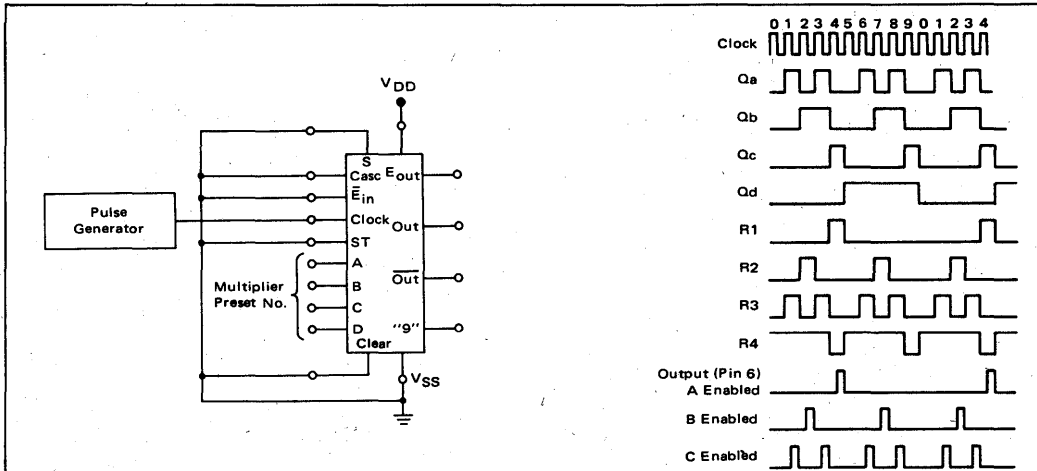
$V_{DD}$

S
Casc
$E_{out}$
$\bar{E}_{in}$
Clock
Out
ST
A
B
C
D
$\overline{Out}$
"9"
Clear

Pulse Generator

Multiplier Preset No.

$V_{SS}$

0 1 2 3 4 5 6 7 8 9 0 1 2 3 4

Clock

Qa

Qb

Qc

Qd

R1

R2

R3

R4

Output (Pin 6)
A Enabled

B Enabled

C Enabled